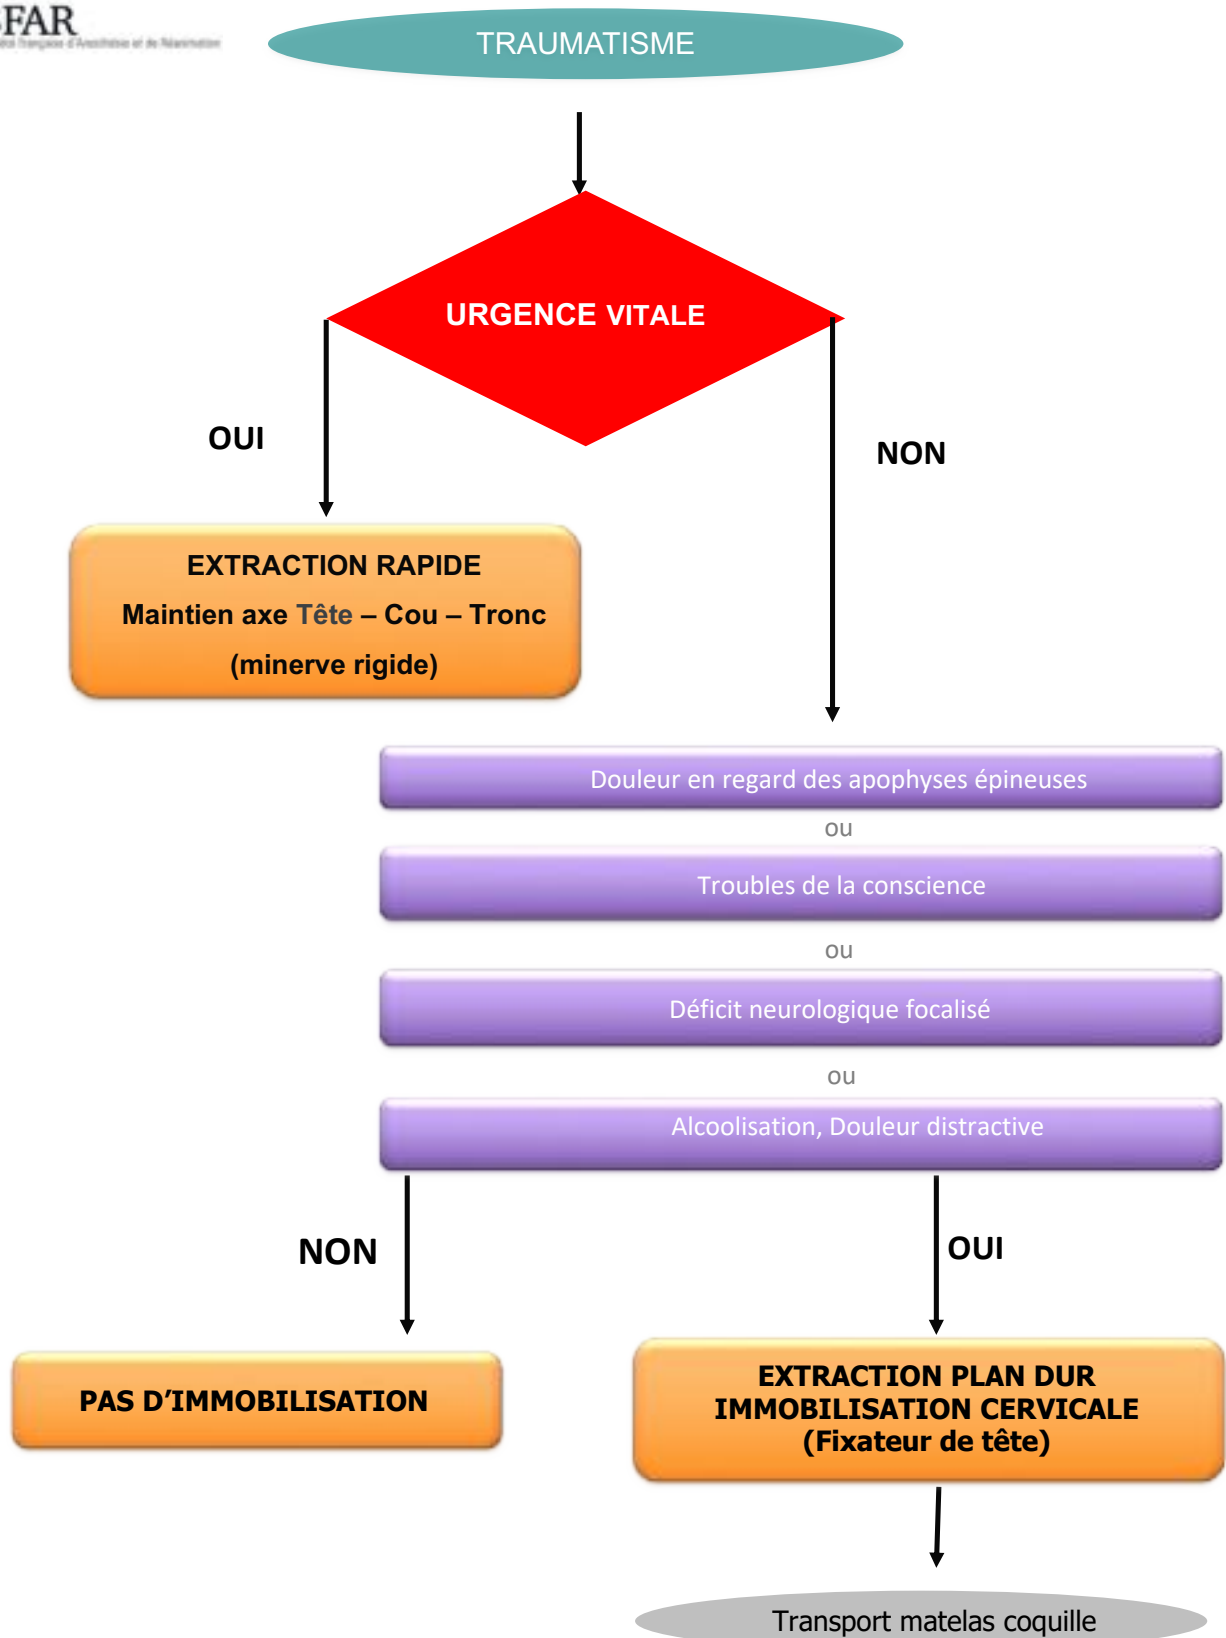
FAR
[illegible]

TRAUMATISME

URGENCE VITALE

OUI

NON

EXTRACTION RAPIDE
Maintien axe Tête – Cou – Tronc
(minerve rigide)

Douleur en regard des apophyses épineuses
ou
Troubles de la conscience
ou
Déficit neurologique focalisé
ou
Alcoolisation, Douleur distractive

NON

OUI

PAS D'IMMOBILISATION

EXTRACTION PLAN DUR
IMMOBILISATION CERVICALE
(Fixateur de tête)

Transport matelas coquille